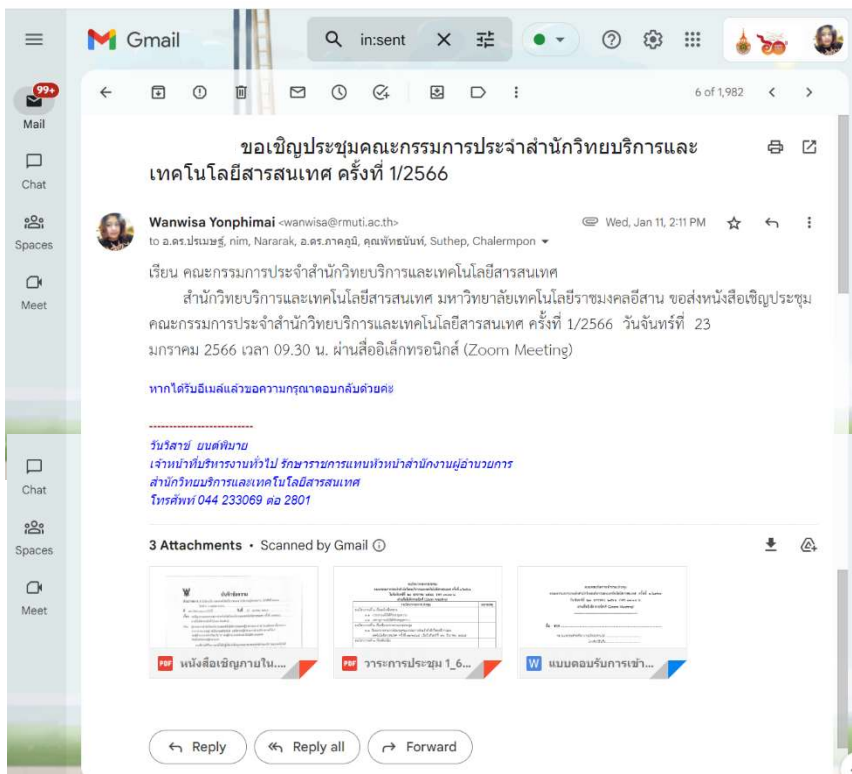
Gmail
in:sent
99+
Mail
Chat
Spaces
Meet
6 of 1,982

ขอเชิญประชุมคณะกรรมการประจำสำนักวิทยบริการและเทคโนโลยีสารสนเทศ ครั้งที่ 1/2566

Wanwisa Yonphimai <wanwisa@rmuti.ac.th>
to อ.ดร.ปรมษฐ์, nim, Nararak, อ.ดร.ภาคภูมิ, คุณพัทธนันท์, Suthep, Chalermpon
Wed, Jan 11, 2:11 PM

เรียน คณะกรรมการประจำสำนักวิทยบริการและเทคโนโลยีสารสนเทศ

สำนักวิทยบริการและเทคโนโลยีสารสนเทศ มหาวิทยาลัยเทคโนโลยีราชมงคลอีสาน ขอส่งหนังสือเชิญประชุมคณะกรรมการประจำสำนักวิทยบริการและเทคโนโลยีสารสนเทศ ครั้งที่ 1/2566 วันจันทร์ที่ 23 มกราคม 2566 เวลา 09.30 น. ผ่านสื่ออิเล็กทรอนิกส์ (Zoom Meeting)

หากได้รับอีเมล์แล้วขอความกรุณาตอบกลับด้วยค่ะ

--------------------------
วันวิสาข์ ยนต์พิมาย
เจ้าหน้าที่บริหารงานทั่วไป รักษาราชการแทนหัวหน้าสำนักงานผู้อำนวยการ
สำนักวิทยบริการและเทคโนโลยีสารสนเทศ
โทรศัพท์ 044 233069 ต่อ 2801

3 Attachments • Scanned by Gmail

หนังสือเชิญภายใน....
วาระการประชุม 1_6...
แบบตอบรับการเข้า...

Reply
Reply all
Forward